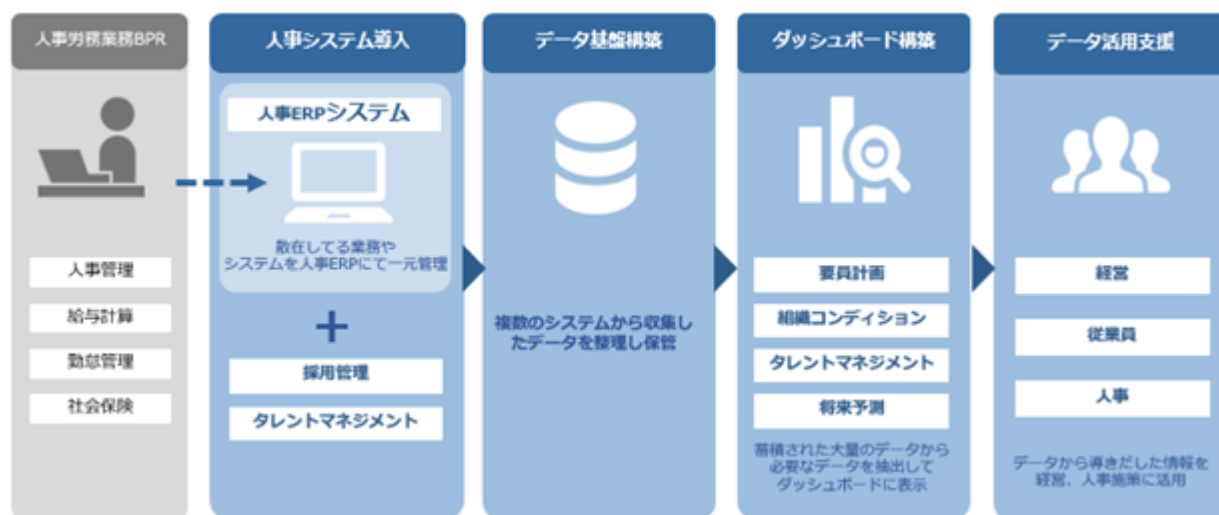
人事労務業務BPR

人事管理

給与計算

勤怠管理

社会保険

人事システム導入

人事ERPシステム

散在してる業務やシステムを人事ERPにて一元管理

+

採用管理

タレントマネジメント

データ基盤構築

複数のシステムから収集したデータを整理し保管

ダッシュボード構築

要員計画

組織コンディション

タレントマネジメント

将来予測

蓄積された大量のデータから必要なデータを抽出してダッシュボードに表示

データ活用支援

経営

従業員

人事

データから導きだした情報を経営、人事施策に活用